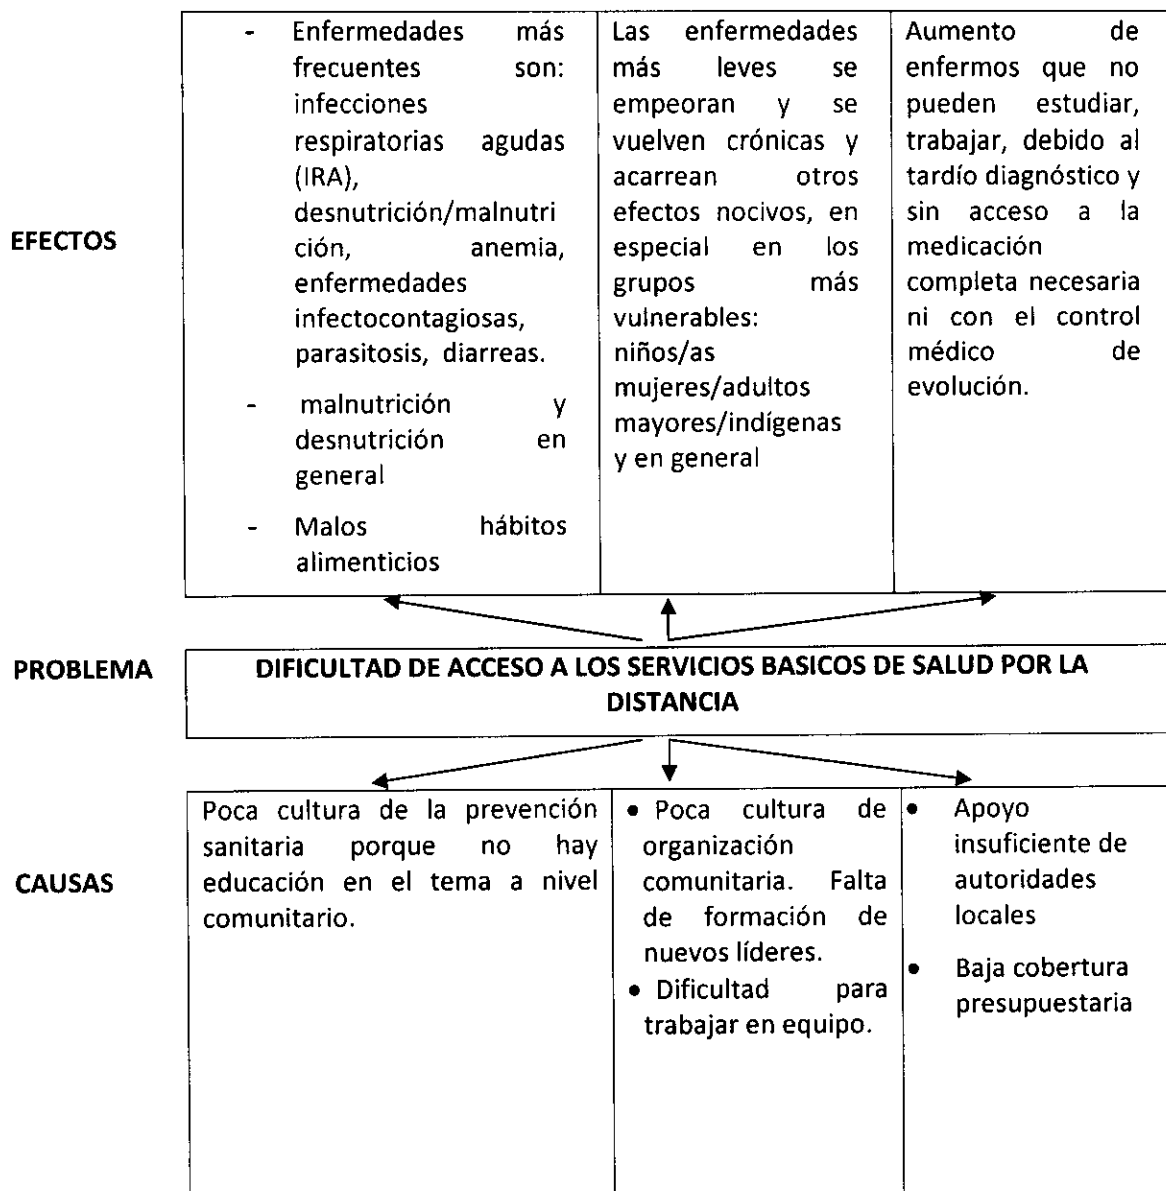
EFECTOS

- Enfermedades más frecuentes son: infecciones respiratorias agudas (IRA), desnutrición/malnutrición, anemia, enfermedades infectocontagiosas, parasitosis, diarreas.
- malnutrición y desnutrición en general
- Malos hábitos alimenticios

Las enfermedades más leves se empeoran y se vuelven crónicas y acarrean otros efectos nocivos, en especial en los grupos más vulnerables: niños/as mujeres/adultos mayores/indígenas y en general

Aumento de enfermos que no pueden estudiar, trabajar, debido al tardío diagnóstico y sin acceso a la medicación completa necesaria ni con el control médico de evolución.

PROBLEMA

DIFICULTAD DE ACCESO A LOS SERVICIOS BASICOS DE SALUD POR LA DISTANCIA

CAUSAS

Poca cultura de la prevención sanitaria porque no hay educación en el tema a nivel comunitario.

- Poca cultura de organización comunitaria. Falta de formación de nuevos líderes.
- Dificultad para trabajar en equipo.

- Apoyo insuficiente de autoridades locales
- Baja cobertura presupuestaria